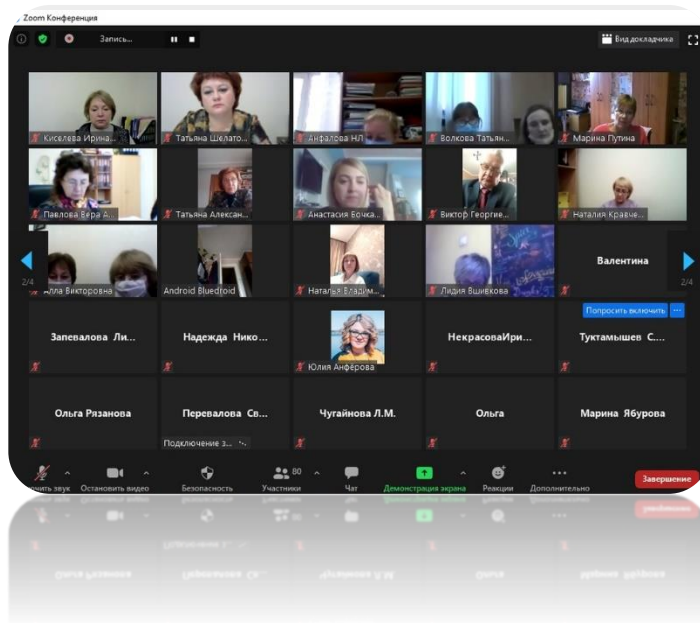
Zoom Конференция

Запись...

Вид докладчика

Киселёва Ирина...
Татьяна Шелато...
Анфалова НЛ
Волкова Татьян...
Марина Путина

Павлова Вера А...
Татьяна Алексан...
Анастасия Бочка...
Виктор Георгие...
Наталия Кравче...

2/4
...лла Викторовна
Android Bluedroid
Наталья Владим...
Лидия Вшивкова
Валентина
2/4

Запевалова Ли...
Надежда Нико...
Юлия Анфёрова
НекрасоваИри...
Попросить включить
Туктамышев С...

Ольга Рязанова
Перевалова Св...
Подключение з...
Чугайнова Л.М.
Ольга
Марина Ябурова

...чить звук
Остановить видео
Безопасность
80
Участники
Чат
Демонстрация экрана
Реакции
Дополнительно
Завершение